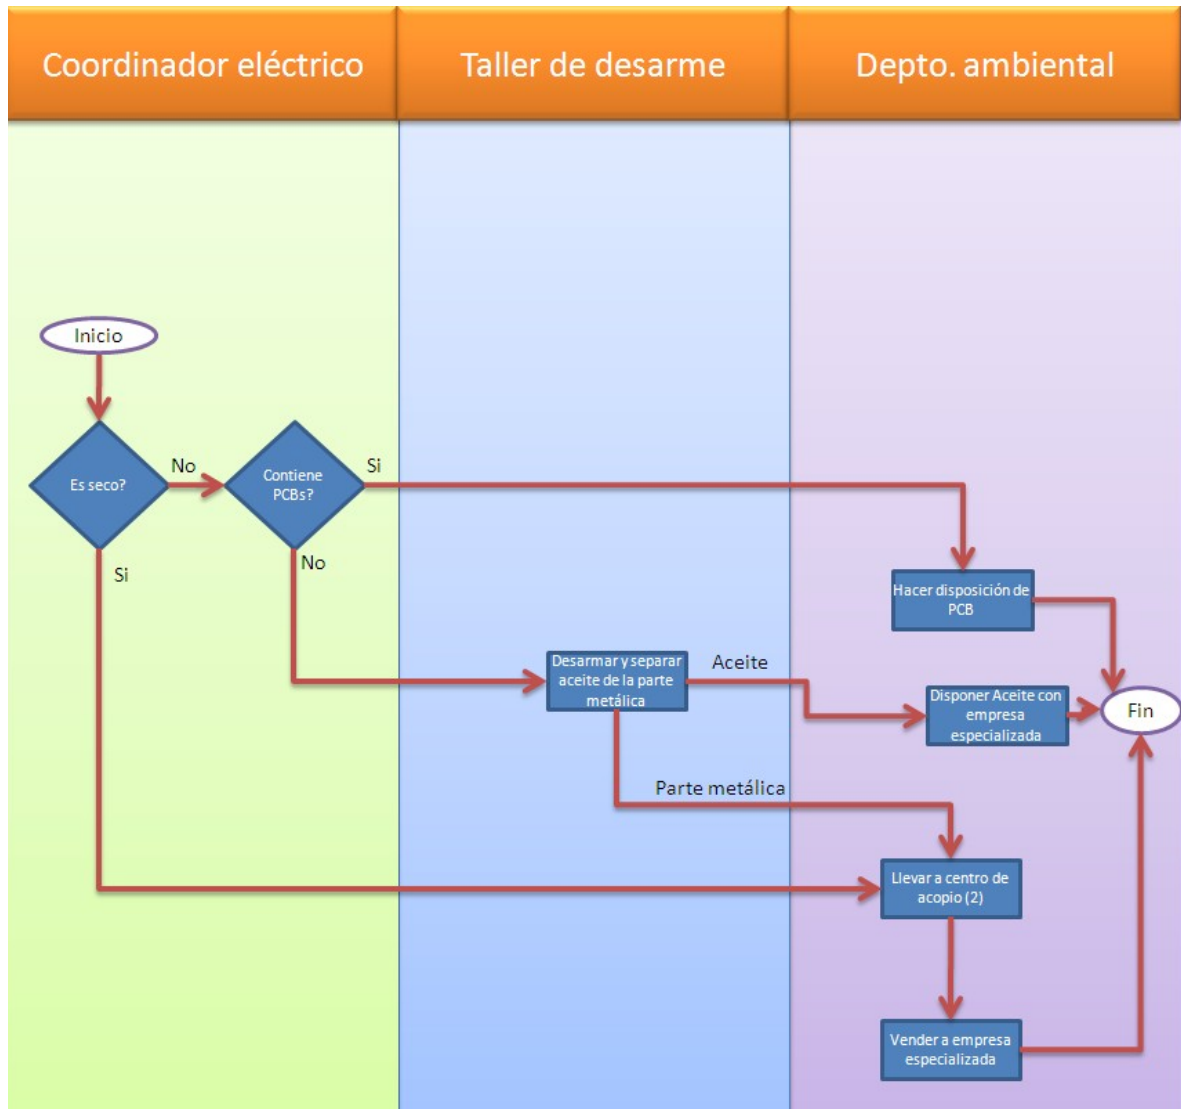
Coordinador eléctrico

Taller de desarme

Depto. ambiental

Inicio

Es seco?

No

Contiene PCBs?

Si

Si

No

Hacer disposición de PCB

Desarmar y separar aceite de la parte metálica

Aceite

Disponer Aceite con empresa especializada

Fin

Parte metálica

Llevar a centro de acopio (2)

Vender a empresa especializada